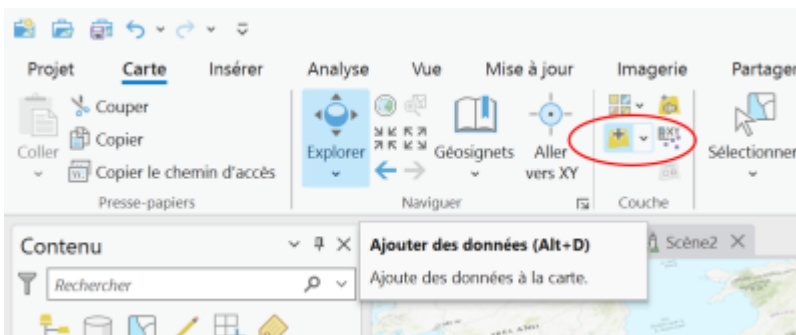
Projet Carte Insérer Analyse Vue Mise à jour Imagerie Partager

Coller
Couper
Copier
Copier le chemin d'accès
Presse-papiers

Explorer
Géosignets
Aller vers XY
Naviguer

Couche

Sélectionner

Contenu

Rechercher

Ajouter des données (Alt+D)
Ajoute des données à la carte.

Scène2